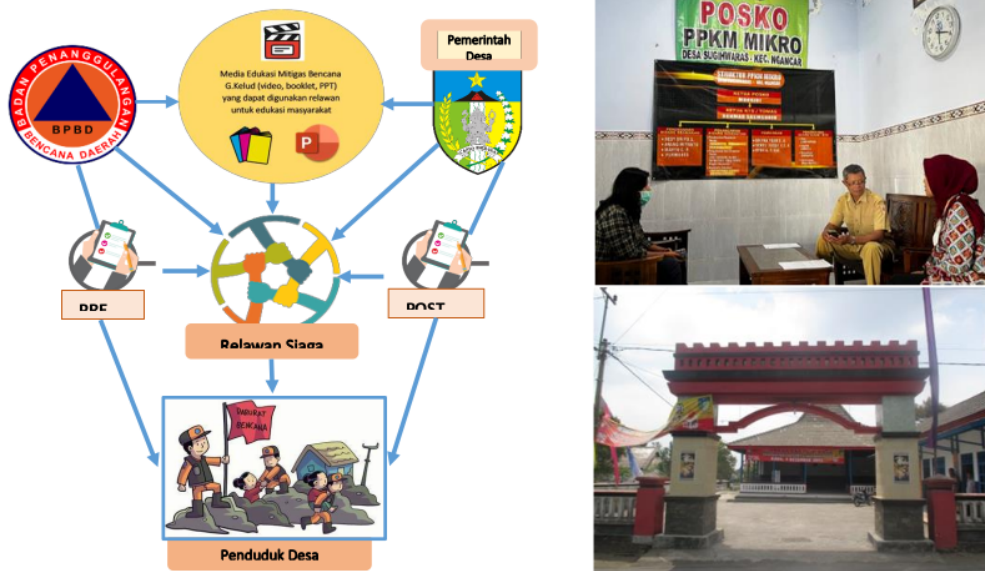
BADAN PENANGGULANGAN
BPBD
BENCANA DAERAH

Media Edukasi Mitigas Bencana G.Kelud (video, booklet, PPT) yang dapat digunakan relawan untuk edukasi masyarakat

Pemerintah Desa

PRE

POST

Relawan Siaga

DARURAT BENCANA

Penduduk Desa

POSKO
PPKM MIKRO
DESA SUGIHWARAS - KEC. NGANCAR